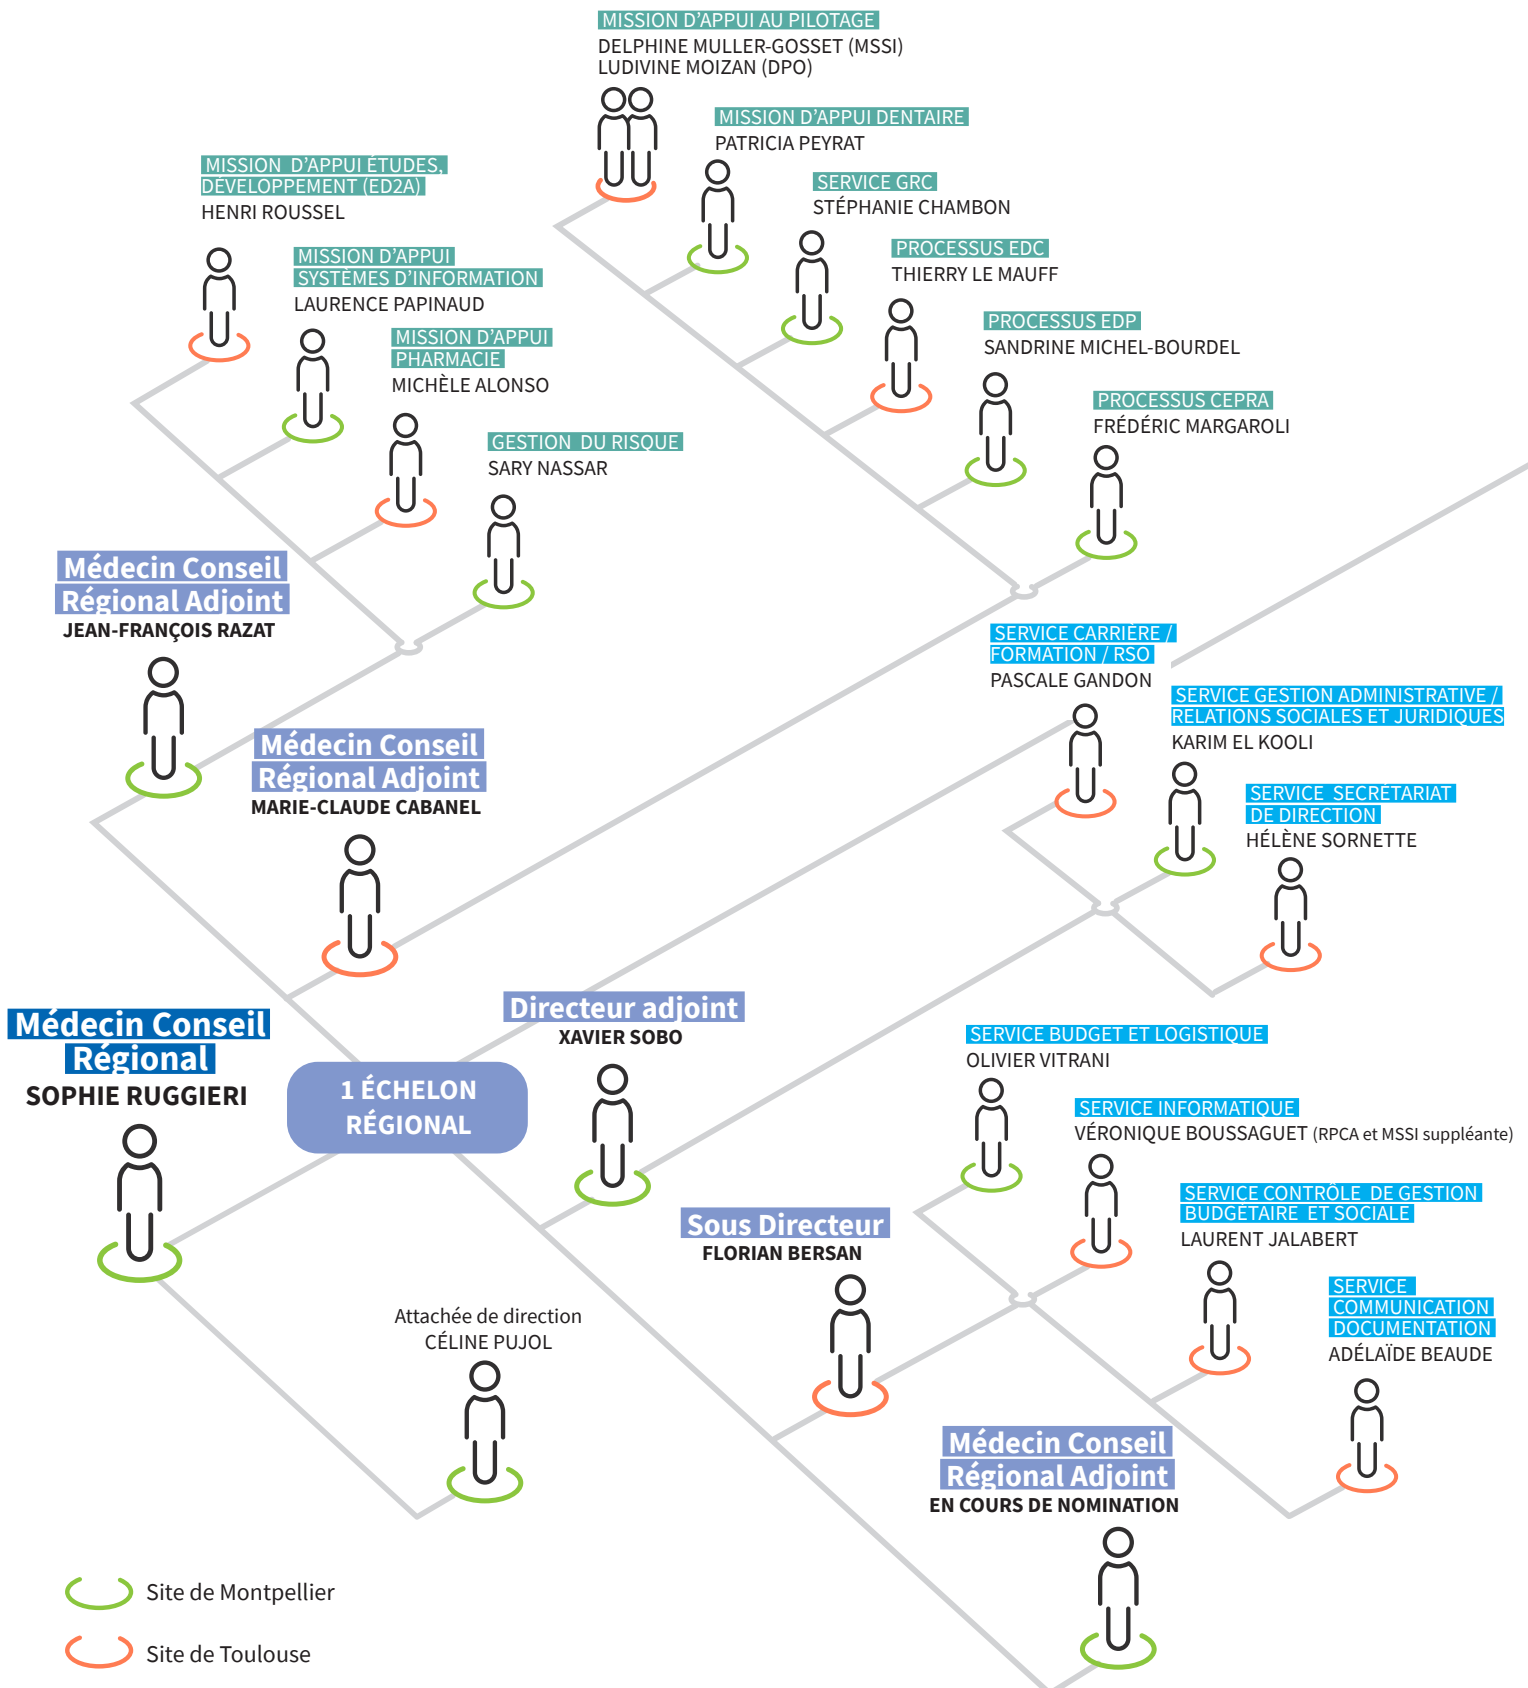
MISSION D'APPUI AU PILOTAGE
DELPHINE MULLER-GOSSET (MSSI)
LUDIVINE MOIZAN (DPO)

MISSION D'APPUI DENTAIRE
PATRICIA PEYRAT

SERVICE GRC
STÉPHANIE CHAMBON

PROCESSUS EDC
THIERRY LE MAUFF

PROCESSUS EDP
SANDRINE MICHEL-BOURDEL

PROCESSUS CEPRA
FRÉDÉRIC MARGAROLI

MISSION D'APPUI ÉTUDES, DÉVELOPPEMENT (ED2A)
HENRI ROUSSEL

MISSION D'APPUI SYSTÈMES D'INFORMATION
LAURENCE PAPINAUD

MISSION D'APPUI PHARMACIE
MICHÈLE ALONSO

GESTION DU RISQUE
SARY NASSAR

Médecin Conseil Régional Adjoint
JEAN-FRANÇOIS RAZAT

Médecin Conseil Régional Adjoint
MARIE-CLAUDE CABANEL

SERVICE CARRIÈRE / FORMATION / RSO
PASCALE GANDON

SERVICE GESTION ADMINISTRATIVE / RELATIONS SOCIALES ET JURIDIQUES
KARIM EL KOOLI

SERVICE SECRÉTARIAT DE DIRECTION
HÉLÈNE SORNETTE

Médecin Conseil Régional
SOPHIE RUGGIERI

1 ÉCHELON RÉGIONAL

Directeur adjoint
XAVIER SOBO

SERVICE BUDGET ET LOGISTIQUE
OLIVIER VITRANI

SERVICE INFORMATIQUE
VÉRONIQUE BOUSSAGUET (RPCA et MSSI suppléante)

SERVICE CONTRÔLE DE GESTION BUDGÉTAIRE ET SOCIALE
LAURENT JALABERT

SERVICE COMMUNICATION DOCUMENTATION
ADÉLAÏDE BEAUDE

Sous Directeur
FLORIAN BERSAN

Attachée de direction
CÉLINE PUJOL

Médecin Conseil Régional Adjoint
EN COURS DE NOMINATION

Site de Montpellier
Site de Toulouse